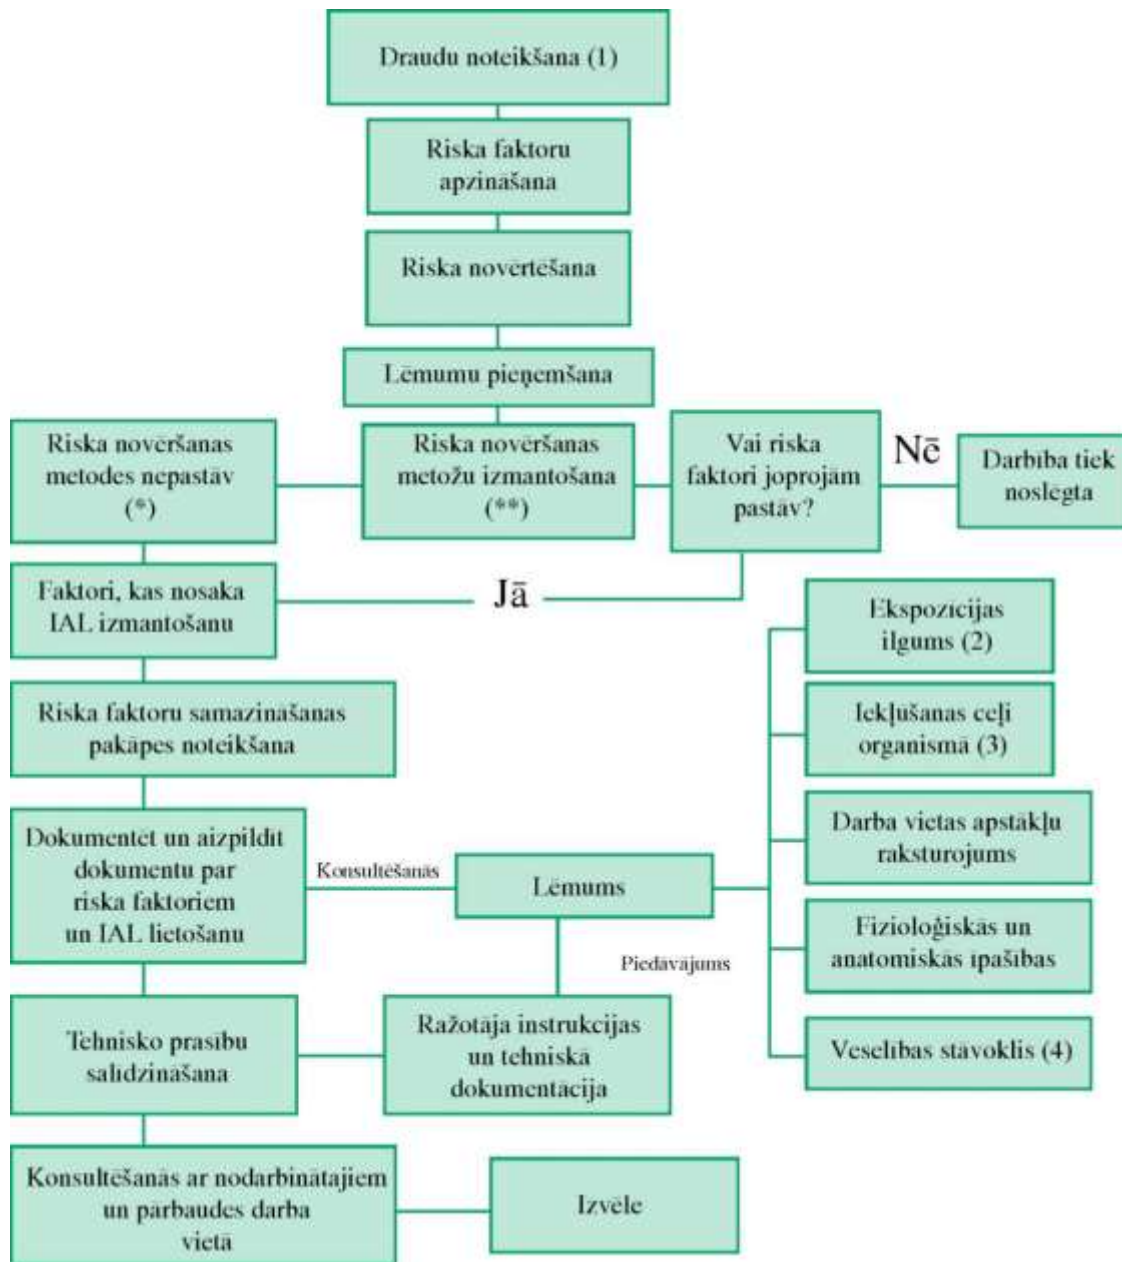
Draudu noteikšana (1)

Riska faktoru apzināšana

Riska novērtēšana

Lēmumu pieņemšana

Riska novēršanas metodes nepastāv (*)

Riska novēršanas metožu izmantošana (**)

Vai riska faktori joprojām pastāv?

Nē

Darbība tiek noslēgta

Faktori, kas nosaka IAL izmantošanu

Jā

Ekspozīcijas ilgums (2)

Iekļūšanas ceļi organismā (3)

Darba vietas apstākļu raksturojums

Fizioloģiskās un anatomiskās īpašības

Veselības stāvoklis (4)

Riska faktoru samazināšanas pakāpes noteikšana

Dokumentēt un aizpildīt dokumentu par riska faktoriem un IAL lietošanu

Konsultēšanās

Lēmums

Piedāvājums

Tehnisko prasību salīdzināšana

Ražotāja instrukcijas un tehniskā dokumentācija

Konsultēšanās ar nodarbinātajiem un pārbaudes darba vietā

Izvēle